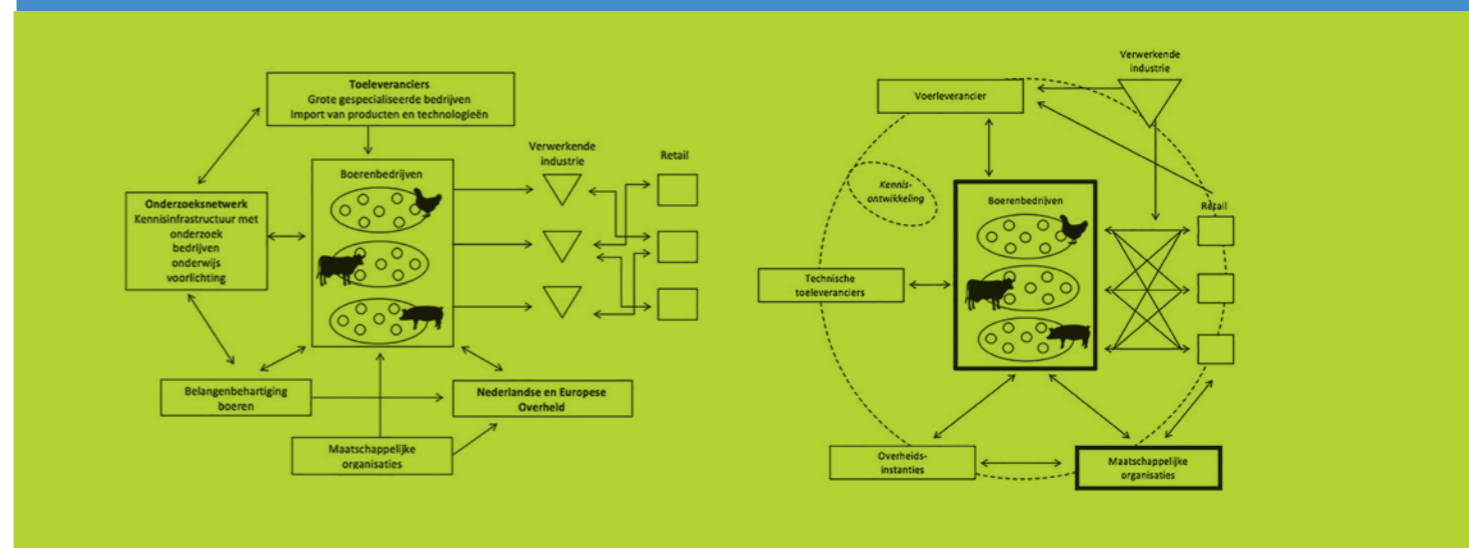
Toeleveranciers
Grote gespecialiseerde bedrijven
Import van producten en technologieën

Onderzoeksnetwerk
Kennisinfrastructuur met
onderzoek
bedrijven
onderwijs
voorlichting

Boerenbedrijven

Verwerkende industrie

Retail

Belangenbehartiging boeren

Nederlandse en Europese Overheid

Maatschappelijke organisaties

Verwerkende industrie

Voerleverancier

Kennis-ontwikkeling

Boerenbedrijven

Retail

Technische toeleveranciers

Overheids-instanties

Maatschappelijke organisaties